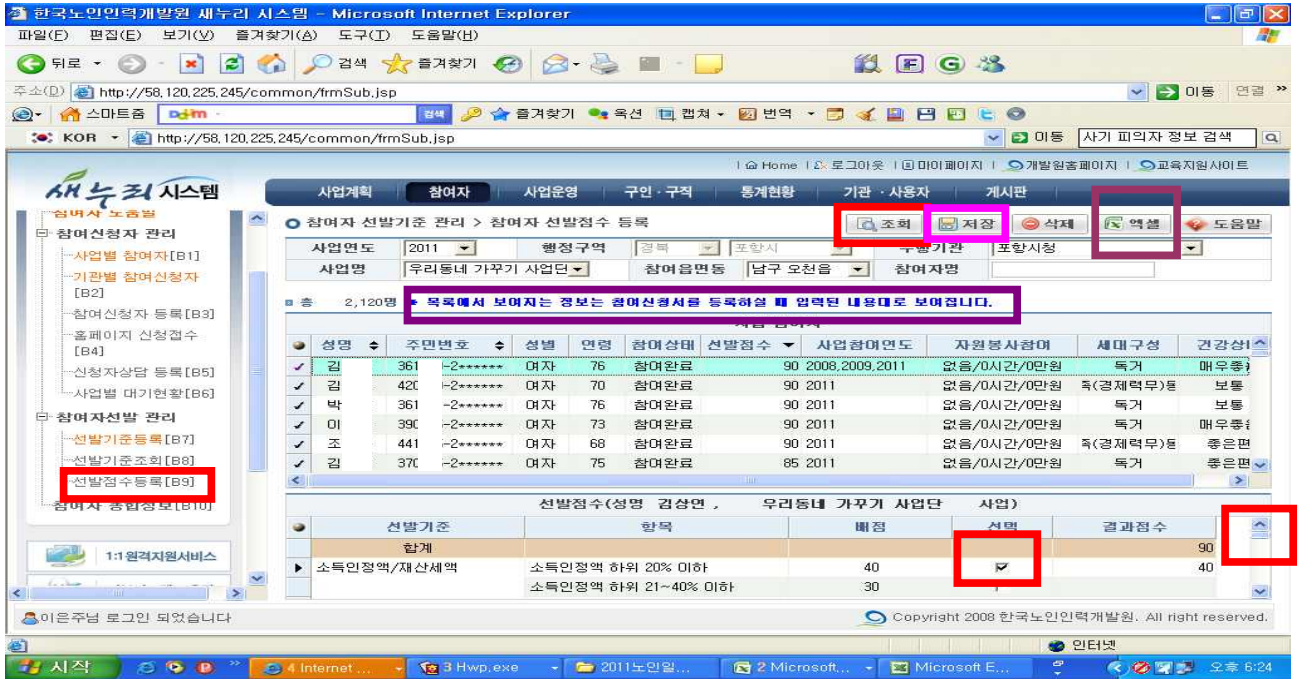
한국노인인력개발원 새누리 시스템 - Microsoft Internet Explorer

파일(F) 편집(E) 보기(V) 즐겨찾기(A) 도구(T) 도움말(H)

뒤로 검색 즐겨찾기

주소(D) http://58.120.225.245/common/frmSub.jsp 이동 연결

스마트홈 Daum 검색 즐겨찾기 옥션 캡처 번역

KOR http://58.120.225.245/common/frmSub.jsp 이동 사기 피의자 정보 검색

Home | 로그아웃 | 마이페이지 | 개발원홈페이지 | 교육지원사이트

새누리 시스템

사업계획 참여자 사업운영 구인·구직 통계현황 기관·사용자 게시판

참여자 노출월
참여신청자 관리
사업별 참여자[B1]
기관별 참여신청자 [B2]
참여신청자 등록[B3]
홈페이지 신청접수 [B4]
신청자상담 등록[B5]
사업별 대기현황[B6]
참여자선발 관리
선발기준등록[B7]
선발기준조회[B8]
선발점수등록[B9]
참여자 종합정보[B10]

1:1원격지원서비스

참여자 선발기준 관리 > 참여자 선발점수 등록

조회 저장 삭제 엑셀 도움말

사업연도 2011 행정구역 경북 포항시 수행기관 포항시청
사업명 우리동네 가꾸기 사업단 참여읍면동 남구 오천읍 참여자명

총 2,120명 목록에서 보여지는 정보는 참여신청서를 등록하실 때 입력된 내용대로 보여집니다.

선발 참여자

| | 성명 | 주민번호 | 성별 | 연령 | 참여상태 | 선발점수 | 사업참여연도 | 자원봉사참여 | 세대구성 | 건강상태 |
|---|---|---|---|---|---|---|---|---|---|---|
| ✓ | 김 | 361 -2****** | 여자 | 76 | 참여완료 | 90 | 2008,2009,2011 | 없음/0시간/0만원 | 독거 | 매우좋 |
| ✓ | 김 | 420 -2****** | 여자 | 70 | 참여완료 | 90 | 2011 | 없음/0시간/0만원 | 독(경제력무)동 | 보통 |
| ✓ | 박 | 361 -2****** | 여자 | 76 | 참여완료 | 90 | 2011 | 없음/0시간/0만원 | 독거 | 보통 |
| ✓ | 이 | 390 -2****** | 여자 | 73 | 참여완료 | 90 | 2011 | 없음/0시간/0만원 | 독거 | 매우좋 |
| ✓ | 조 | 441 -2****** | 여자 | 68 | 참여완료 | 90 | 2011 | 없음/0시간/0만원 | 독(경제력무)동 | 좋은편 |
| ✓ | 김 | 370 -2****** | 여자 | 75 | 참여완료 | 85 | 2011 | 없음/0시간/0만원 | 독거 | 좋은편 |

선발점수(성명 김상연 , 우리동네 가꾸기 사업단 사업)

| 선발기준 | 항목 | 배점 | 선택 | 결과점수 |
|---|---|---|---|---|
| 합계 | | | | 90 |
| 소득인정액/재산세액 | 소득인정액 하위 20% 이하 | 40 | ☑ | 40 |
| | 소득인정액 하위 21~40% 이하 | 30 | | |

이은주님 로그인 되었습니다

Copyright 2008 한국노인인력개발원. All right reserved.

인터넷

시작 4 Internet ... 3 Hwp.exe 2011노인일... 2 Microsoft,... Microsoft E... 오후 6:24